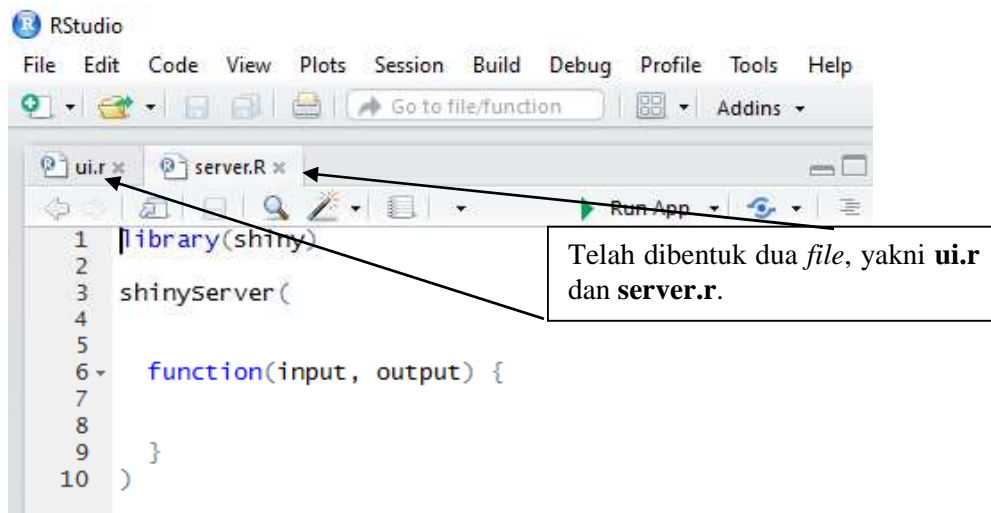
RStudio

File Edit Code View Plots Session Build Debug Profile Tools Help

Go to file/function Addins

ui.r server.R

Run App

1 library(shiny)
2
3 shinyServer(
4
5
6 function(input, output) {
7
8
9 }
10 )

Telah dibentuk dua *file*, yakni **ui.r** dan **server.r**.